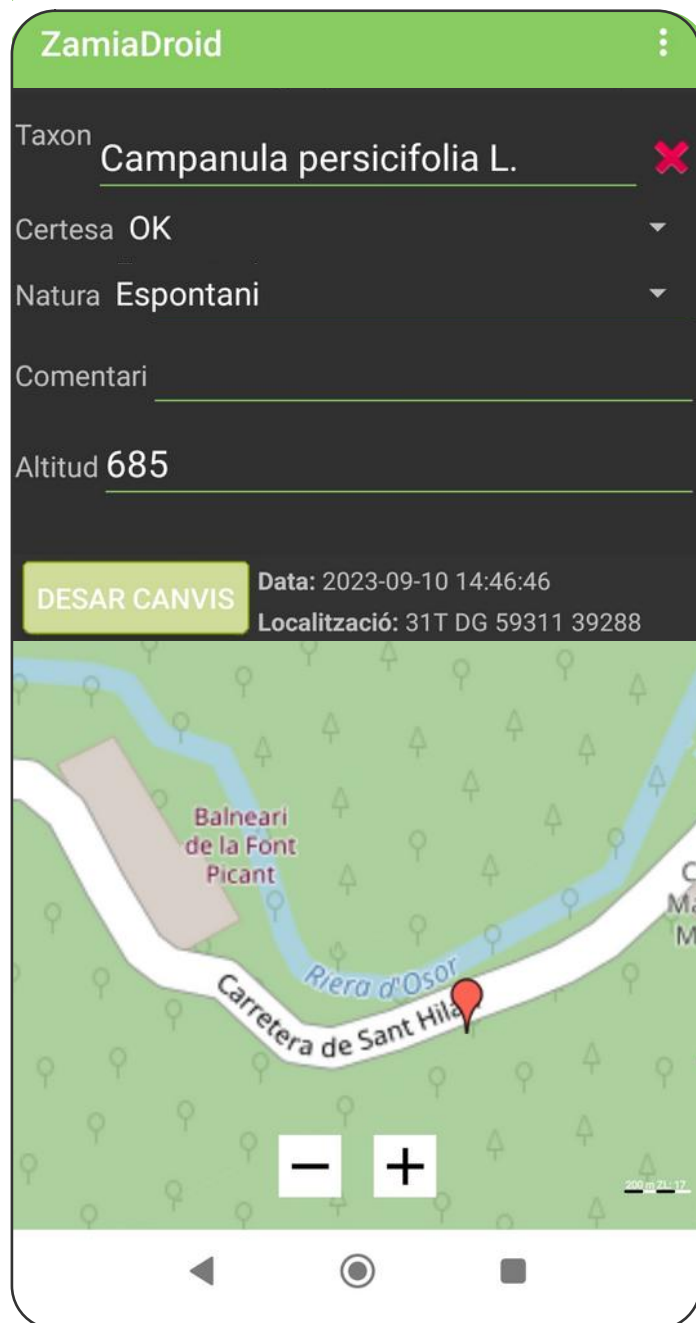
ZamiaDroid

Taxon Campanula persicifolia L.

Certesa OK

Natura Espontani

Comentari

Altitud 685

DESAR CANVIS

Data: 2023-09-10 14:46:46

Localització: 31T DG 59311 39288

Balneari de la Font Picant

Riera d'Osor

Carretera de Sant Hila

C
Ma
M

−
+

200 m ZL: 17